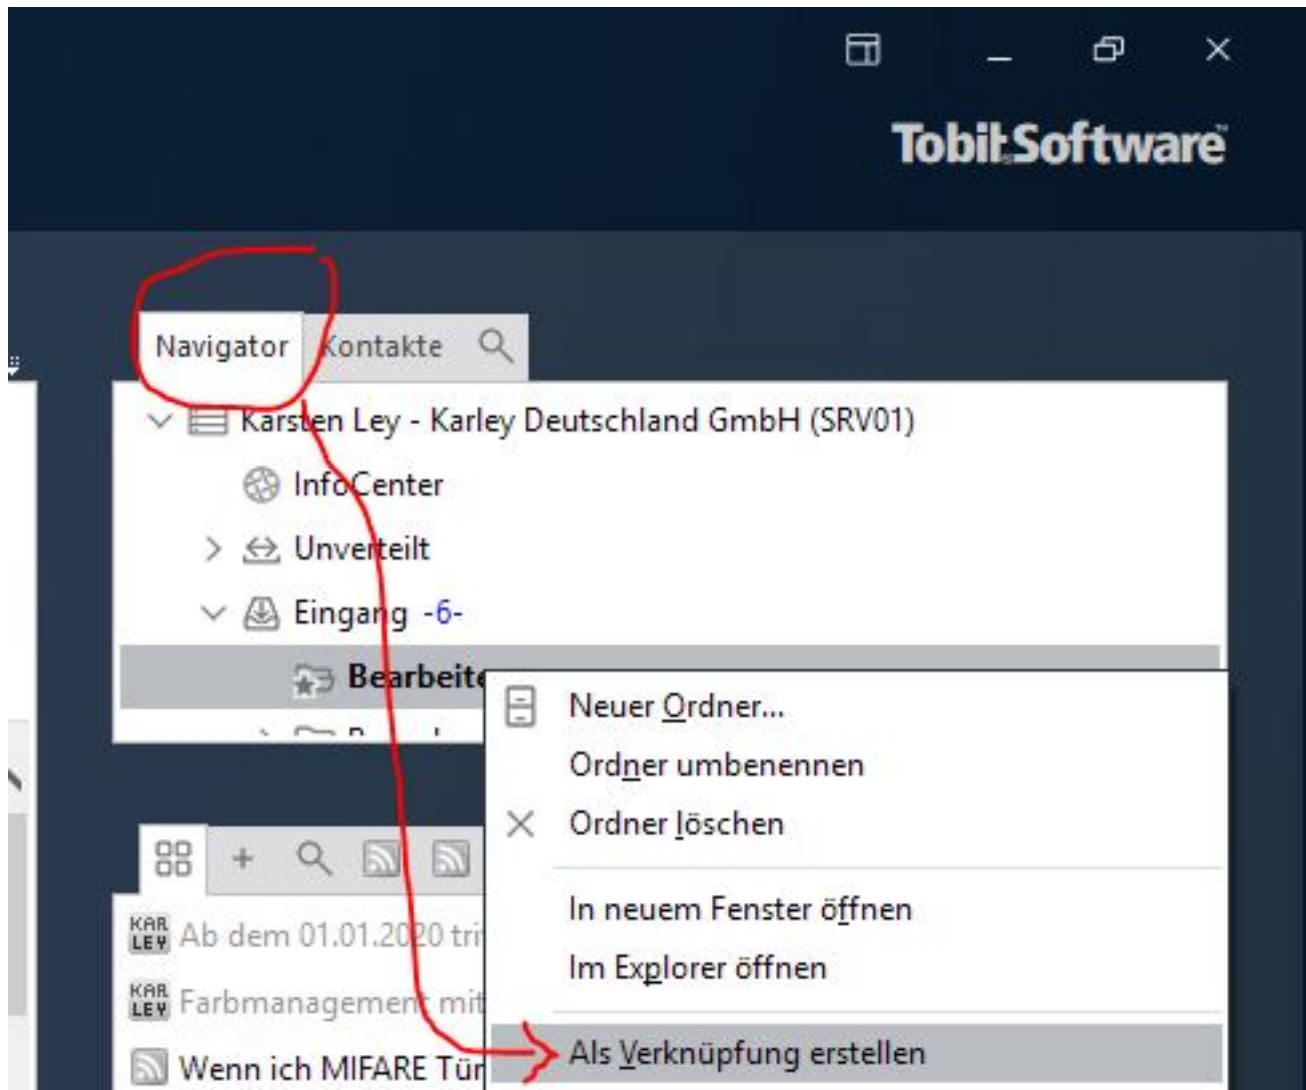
Tobit.Software

Navigator Kontakte

Karsten Ley - Karley Deutschland GmbH (SRV01)
InfoCenter
Unverteilt
Eingang -6-
Bearbeite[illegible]

Neuer Ordner...
Ordner umbenennen
Ordner löschen
In neuem Fenster öffnen
Im Explorer öffnen
Als Verknüpfung erstellen

KAR LEY Ab dem 01.01.2020 tri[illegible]
KAR LEY Farbmanagement mit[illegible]
Wenn ich MIFARE Tür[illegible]